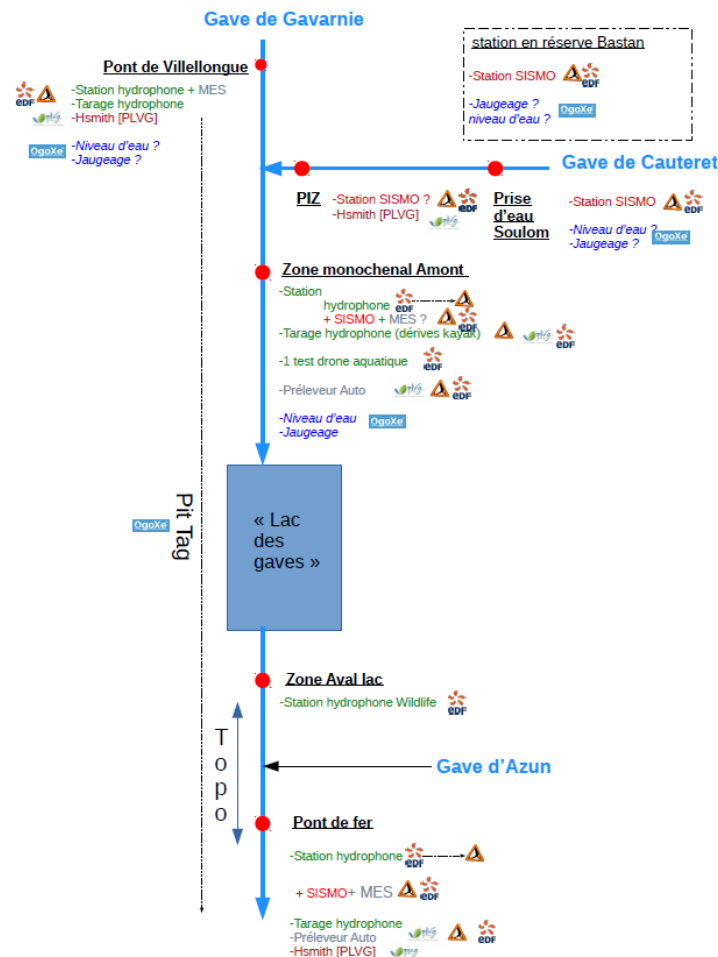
Gave de Gavarnie

station en réserve Bastan
-Station SISMO
-Jaugeage ?
niveau d'eau ?
OgoXe

Pont de Villellongue
EDF
-Station hydrophone + MES
-Tarage hydrophone
-Hsmith [PLVG]
OgoXe
-Niveau d'eau ?
-Jaugeage ?

Gave de Cauteret

PIZ
-Station SISMO ?
-Hsmith [PLVG]
EDF

Prise d'eau Soulom
-Station SISMO
EDF
-Niveau d'eau ?
-Jaugeage ?
OgoXe

Zone monochenal Amont
-Station hydrophone
EDF
+ SISMO + MES ?
EDF
-Tarage hydrophone (dérives kayak)
EDF
-1 test drone aquatique
EDF
-Préleveur Auto
EDF
-Niveau d'eau
-Jaugeage
OgoXe

« Lac des gaves »

Pit Tag
OgoXe

Zone Aval lac
-Station hydrophone Wildlife
EDF

Topo

Gave d'Azun

Pont de fer
-Station hydrophone
EDF
+ SISMO+ MES
EDF
-Tarage hydrophone
-Préleveur Auto
-Hsmith [PLVG]
EDF